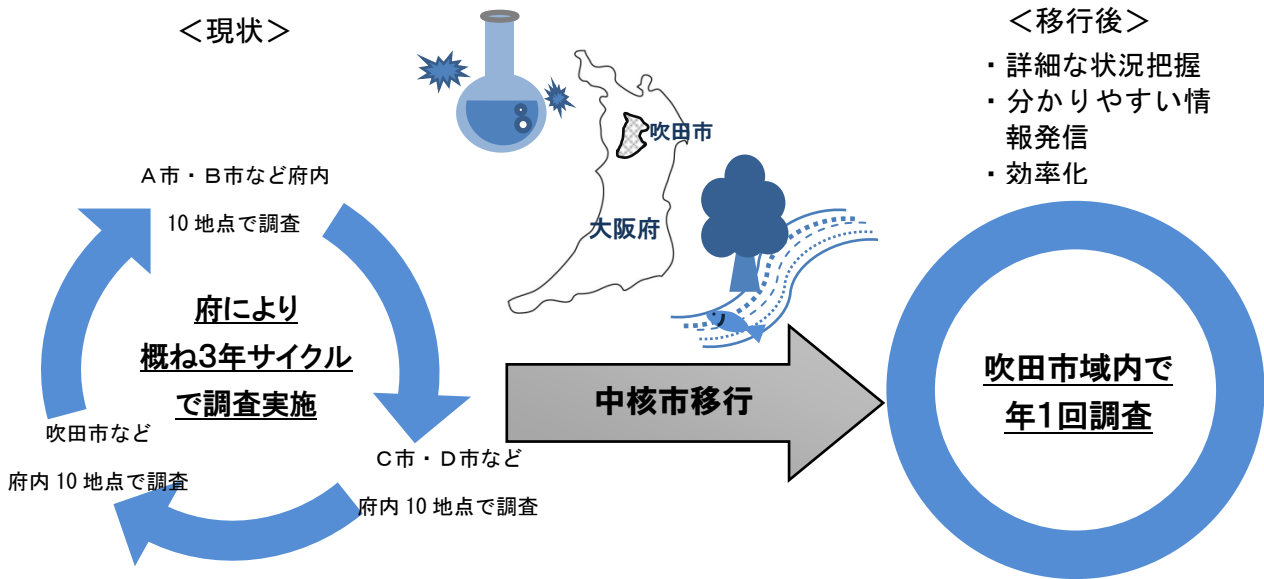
＜現状＞

Ａ市・Ｂ市など府内

10 地点で調査

府により
概ね3年サイクル
で調査実施

吹田市など

府内 10 地点で調査

Ｃ市・Ｄ市など

府内 10 地点で調査

吹田市

大阪府

中核市移行

＜移行後＞

・詳細な状況把握
・分かりやすい情報発信
・効率化

吹田市域内で
年1回調査